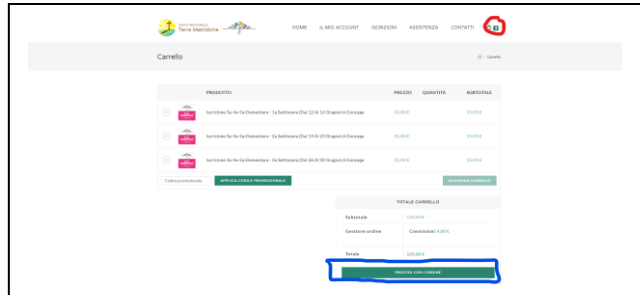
Terre Matildiche

HOME IL MIO ACCOUNT ISCRIZIONI ASSISTENZA CONTATTI

Carrello

Carrello

| | | PRODOTTO | PREZZO | QUANTITÀ | SUBTOTALE |
|---|---|---|---|---|---|
| × | | Iscrizione 3a-4a-5a Elementare - 1a Settimana (Dal 12-6-16 Giugno) A Gonzaga | 35,00 € | | 35,00 € |
| × | | Iscrizione 3a-4a-5a Elementare - 2a Settimana (Dal 19-6-23 Giugno) A Gonzaga | 35,00 € | | 35,00 € |
| × | | Iscrizione 3a-4a-5a Elementare - 3a Settimana (Dal 26-6-30 Giugno) A Gonzaga | 35,00 € | | 35,00 € |

Codice promozionale APPLICA CODICE PROMOZIONALE AGGIORNA CARRELLO

TOTALE CARRELLO

| | |
|---|---|
| Subtotale | 105,00 € |
| Gestione ordine | Commissioni: 4,00 € |
| Totale | 109,00 € |

PROCEDI CON L'ORDINE